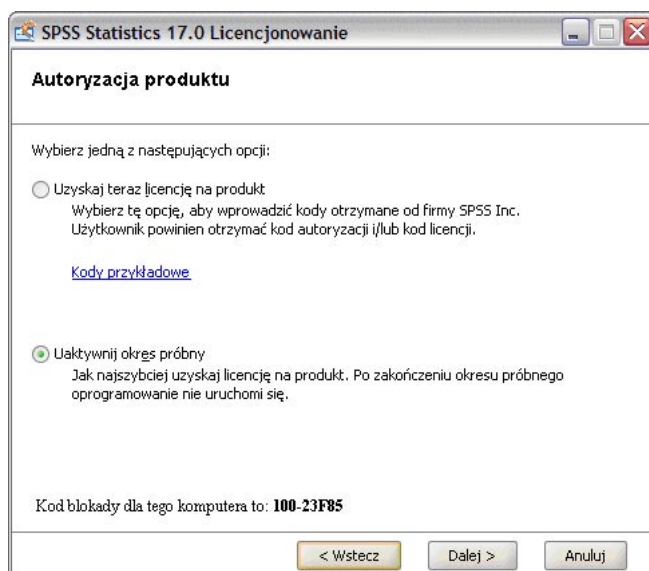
SPSS Statistics 17.0 Licencjonowanie

Autoryzacja produktu

Wybierz jedną z następujących opcji:

Uzyskaj teraz licencję na produkt
Wybierz tę opcję, aby wprowadzić kody otrzymane od firmy SPSS Inc. Użytkownik powinien otrzymać kod autoryzacji i/lub kod licencji.

Kody przykładowe

Uaktywnij okres próbny
Jak najszybciej uzyskaj licencję na produkt. Po zakończeniu okresu próbnego oprogramowanie nie uruchomi się.

Kod blokady dla tego komputera to: 100-23F85

< Wstecz
Dalej >
Anuluj